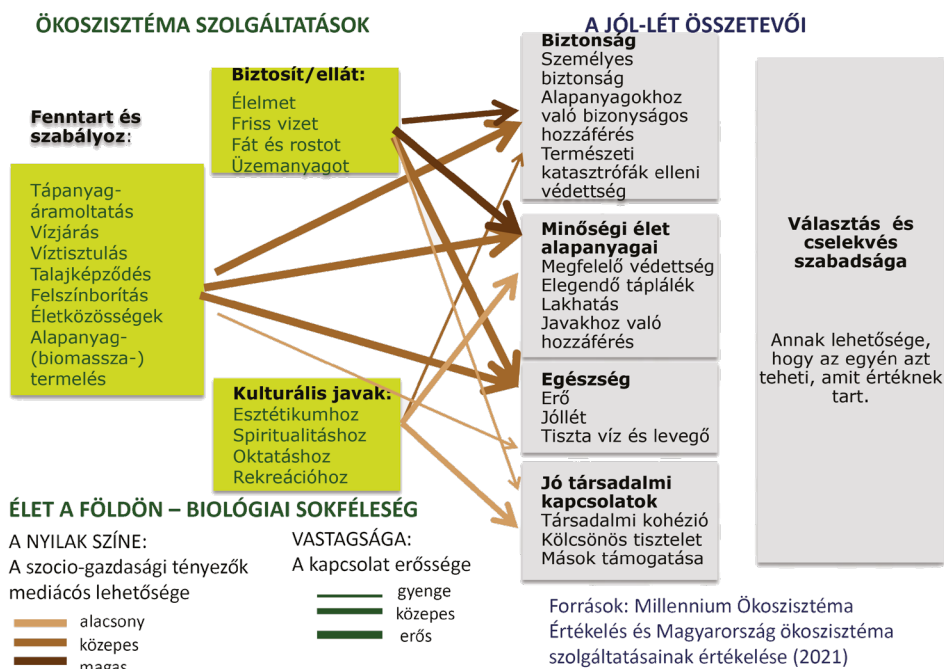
ÖKOSZISZTÉMA SZOLGÁLTATÁSOK

A JÓL-LÉT ÖSSZETEVŐI

Biztosít/ellát:
Élelmet
Friss vizet
Fát és rostot
Üzemanyagot

Fenntart és szabályoz:

Tápanyag-áramoltatás
Vízjárás
Víztisztulás
Talajképződés
Felszínborítás
Életközösségek
Alapanyag-(biomassza-) termelés

Kulturális javak:
Esztétikumhoz
Spiritualitáshoz
Oktatáshoz
Rekreációhoz

Biztonság
Személyes biztonság
Alapanyagokhoz való bizonyságos hozzáférés
Természeti katasztrófák elleni védettség

Minőségi élet alapanyagai
Megfelelő védettség
Elegendő táplálék
Lakhatás
Javakhoz való hozzáférés

Egészség
Erő
Jóllét
Tiszta víz és levegő

Jó társadalmi kapcsolatok
Társadalmi kohézió
Kölcsönös tisztelet
Mások támogatása

Választás és cselekvés szabadsága

Annak lehetősége, hogy az egyén azt teheti, amit értéknek tart.

ÉLET A FÖLDÖN – BIOLÓGIAI SOKFÉLESÉG

A NYILAK SZÍNE:
A szocio-gazdasági tényezők mediácós lehetősége
alacsony
közepes
magas

VASTAGSÁGA:
A kapcsolat erőssége
gyenge
közepes
erős

Források: Millennium Ökoszisztéma Értékelés és Magyarország ökoszisztéma szolgáltatásainak értékelése (2021)